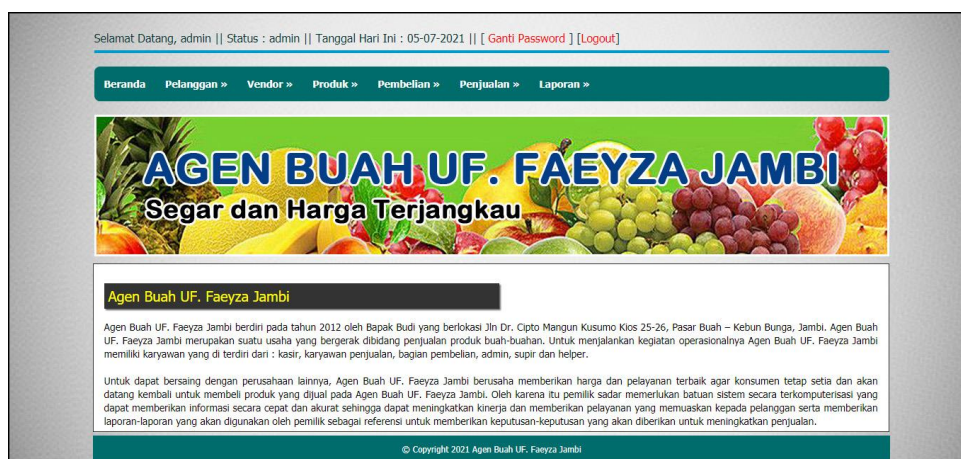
Selamat Datang, admin || Status : admin || Tanggal Hari Ini : 05-07-2021 || [ Ganti Password ] [Logout]

Beranda Pelanggan » Vendor » Produk » Pembelian » Penjualan » Laporan »

AGEN BUAH UF. FAEYZA JAMBI
Segar dan Harga Terjangkau

Agen Buah UF. Faeyza Jambi

Agen Buah UF. Faeyza Jambi berdiri pada tahun 2012 oleh Bapak Budi yang berlokasi Jln Dr. Cipto Mangun Kusumo Kios 25-26, Pasar Buah – Kebun Bunga, Jambi. Agen Buah UF. Faeyza Jambi merupakan suatu usaha yang bergerak dibidang penjualan produk buah-buahan. Untuk menjalankan kegiatan operasionalnya Agen Buah UF. Faeyza Jambi memiliki karyawan yang di terdiri dari : kasir, karyawan penjualan, bagian pembelian, admin, supir dan helper.

Untuk dapat bersaing dengan perusahaan lainnya, Agen Buah UF. Faeyza Jambi berusaha memberikan harga dan pelayanan terbaik agar konsumen tetap setia dan akan datang kembali untuk membeli produk yang dijual pada Agen Buah UF. Faeyza Jambi. Oleh karena itu pemilik sadar memerlukan batuan sistem secara terkomputerisasi yang dapat memberikan informasi secara cepat dan akurat sehingga dapat meningkatkan kinerja dan memberikan pelayanan yang memuaskan kepada pelanggan serta memberikan laporan-laporan yang akan digunakan oleh pemilik sebagai referensi untuk memberikan keputusan-keputusan yang akan diberikan untuk meningkatkan penjualan.

© Copyright 2021 Agen Buah UF. Faeyza Jambi